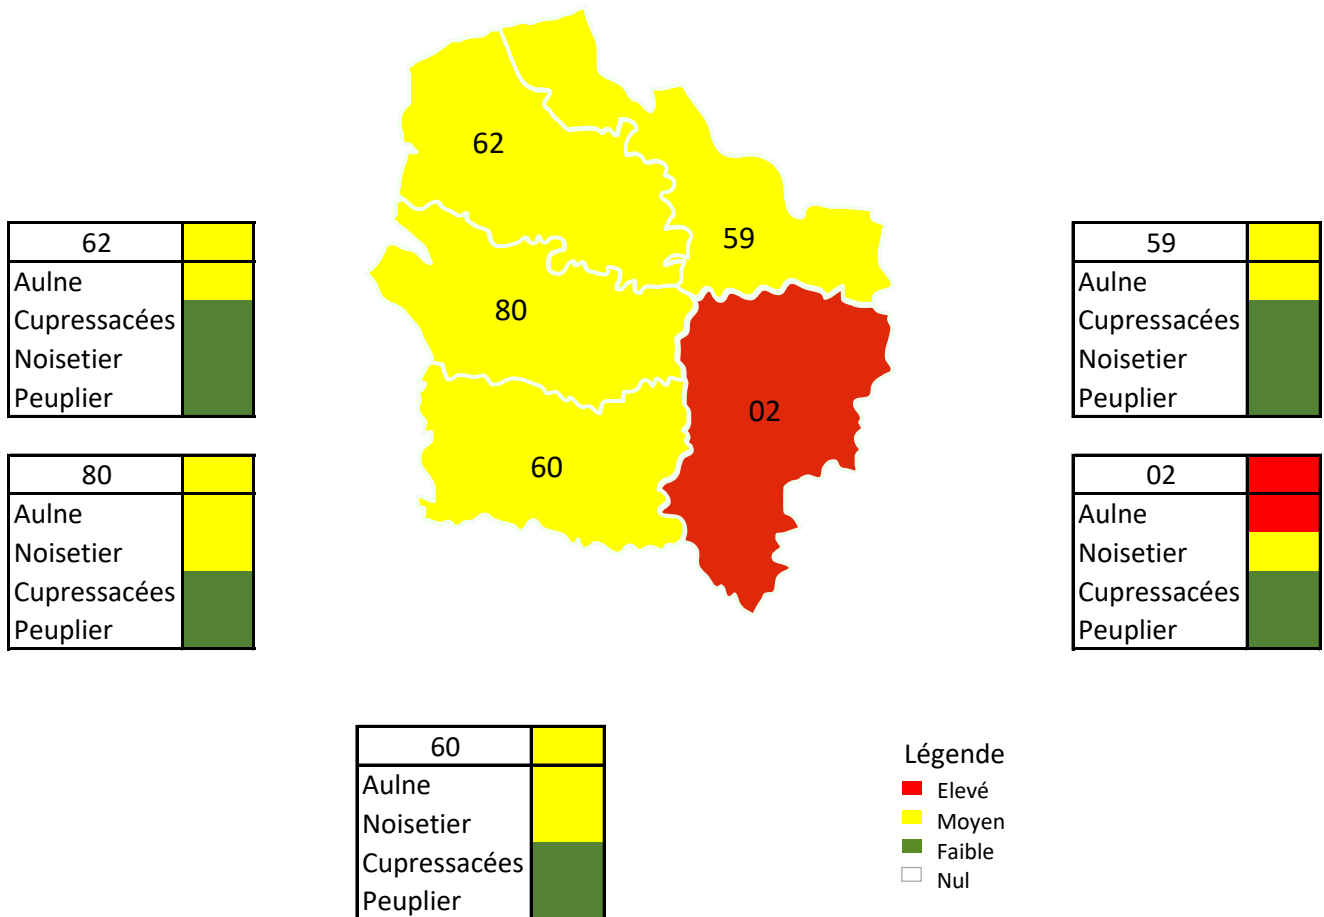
62
59
80
02
60

| 62 | |
|---|---|
| Aulne | |
| Cupressacées | |
| Noisetier | |
| Peuplier | |

| 80 | |
|---|---|
| Aulne | |
| Noisetier | |
| Cupressacées | |
| Peuplier | |

| 59 | |
|---|---|
| Aulne | |
| Cupressacées | |
| Noisetier | |
| Peuplier | |

| 02 | |
|---|---|
| Aulne | |
| Noisetier | |
| Cupressacées | |
| Peuplier | |

| 60 | |
|---|---|
| Aulne | |
| Noisetier | |
| Cupressacées | |
| Peuplier | |

Légende
Elevé
Moyen
Faible
Nul